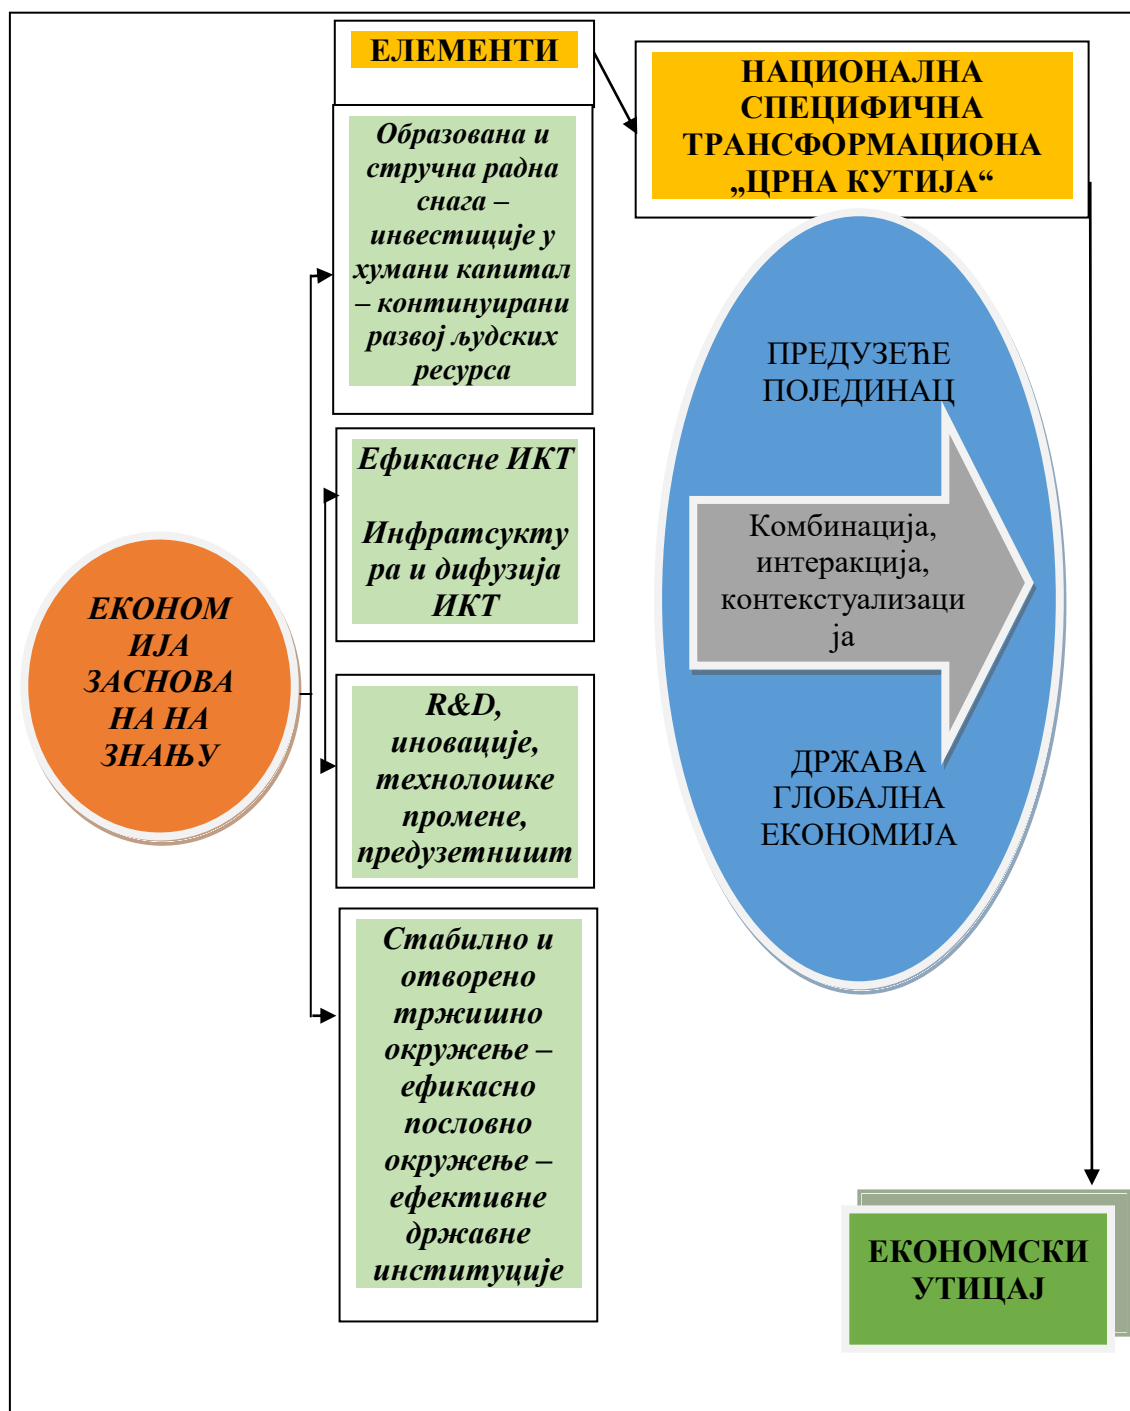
ЕЛЕМЕНТИ

НАЦИОНАЛНА СПЕЦИФИЧНА ТРАНСФОРМАЦИОНА „ЦРНА КУТИЈА“

Образована и стручна радна снага – инвестиције у хумани капитал – континуирани развој људских ресурса

Ефикасне ИКТ

Инфратсуктура и дифузија ИКТ

R&D, иновације, технолошке промене, предузетништ

Стабилно и отворено тржишно окружење – ефикасно пословно окружење – ефективне државне институције

ЕКОНОМИЈА ЗАСНОВАНА НА ЗНАЊУ

ПРЕДУЗЕЋЕ ПОЈЕДИНАЦ

Комбинација, интеракција, контекстуализација

ДРЖАВА ГЛОБАЛНА ЕКОНОМИЈА

ЕКОНОМСКИ УТИЦАЈ